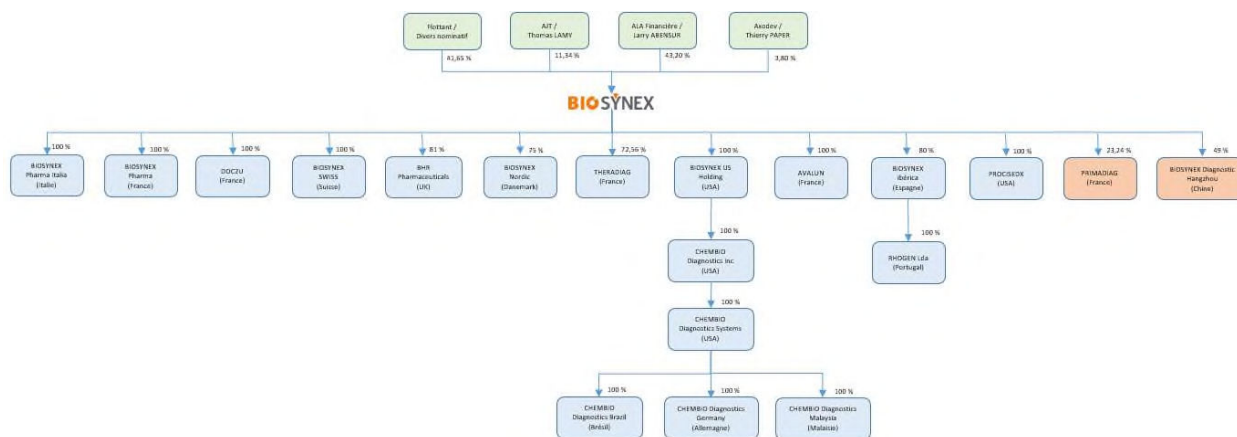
Flottant / Divers nominatif
41,65 %

AIT / Thomas LAMY
11,34 %

ALA Financière / Larry ABENSUR
43,20 %

Axodev / Thierry PAPER
3,80 %

BIOSYNEX

100 %
BIOSYNEX Pharma Italia (Italie)

100 %
BIOSYNEX Pharma (France)

100 %
DOC2U (France)

100 %
BIOSYNEX SWISS (Suisse)

81 %
BHR Pharmaceuticals (UK)

75 %
BIOSYNEX Nordic (Danemark)

72,56 %
THERADIAG (France)

100 %
BIOSYNEX US Holding (USA)

100 %
AVALUN (France)

80 %
BIOSYNEX Ibérica (Espagne)

100 %
PROCISEDX (USA)

23,24 %
PRIMADIAG (France)

49 %
BIOSYNEX Diagnostic Hangzhou (Chine)

100 %
CHEMBIO Diagnostics Inc (USA)

100 %
RHOGEN Lda (Portugal)

100 %
CHEMBIO Diagnostics Systems (USA)

100 %
CHEMBIO Diagnostics Brazil (Brésil)

100 %
CHEMBIO Diagnostics Germany (Allemagne)

100 %
CHEMBIO Diagnostics Malaysia (Malaisie)